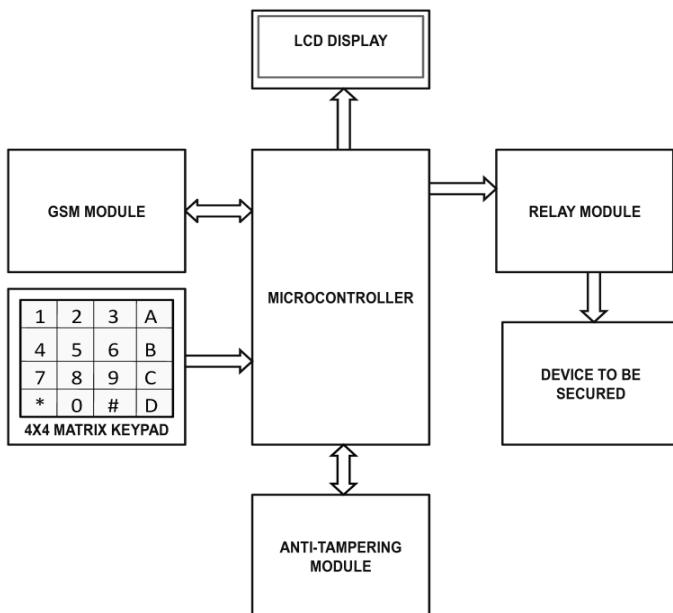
LCD DISPLAY

GSM MODULE

MICROCONTROLLER

RELAY MODULE

| 1 | 2 | 3 | A |
|---|---|---|---|
| 4 | 5 | 6 | B |
| 7 | 8 | 9 | C |
| * | 0 | # | D |

4X4 MATRIX KEYPAD

DEVICE TO BE SECURED

ANTI-TAMPERING MODULE